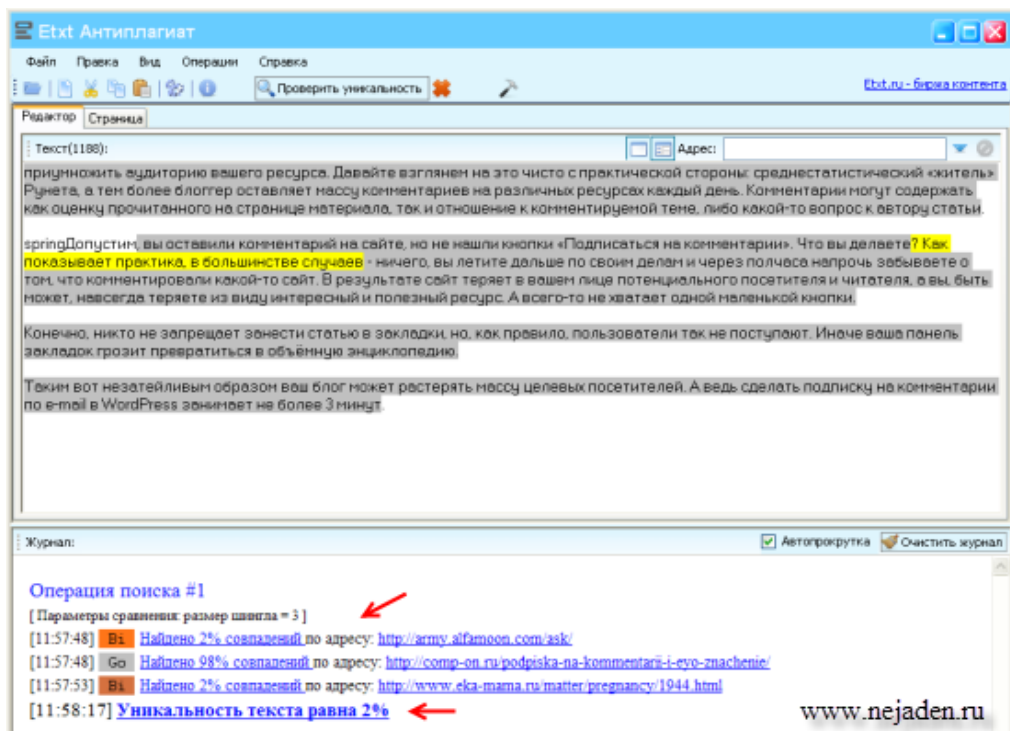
Etxt Антиплагиат

Файл Правка Вид Операции Справка

Проверить уникальность

Etxt.ru - биржа контента

Редактор Страница

Текст(1188):

Адрес:

приумножить аудиторию вашего ресурса. Давайте взглянем на это чисто с практической стороны: среднестатистический «житель» Рунета, а тем более блоггер оставляет массу комментариев на различных ресурсах каждый день. Комментарии могут содержать как оценку прочитанного на странице материала, так и отношение к комментируемой теме, либо какой-то вопрос к автору статьи.

springДопустим, вы оставили комментарий на сайте, но не нашли кнопки «Подписаться на комментарии». Что вы делаете? Как показывает практика, в большинстве случаев - ничего, вы летите дальше по своим делам и через полчаса напрочь забываете о том, что комментировали какой-то сайт. В результате сайт теряет в вашем лице потенциального посетителя и читателя, а вы, быть может, навсегда теряете из виду интересный и полезный ресурс. А всего-то не хватает одной маленькой кнопки.

Конечно, никто не запрещает занести статью в закладки, но, как правило, пользователи так не поступают. Иначе ваша панель закладок грозит превратиться в объёмную энциклопедию.

Таким вот незатейливым образом ваш блог может растерять массу целевых посетителей. А ведь сделать подписку на комментарии по e-mail в WordPress занимает не более 3 минут.

Журнал:

Автопрокрутка Очистить журнал

Операция поиска #1

[ Параметры сравнения: размер шингла = 3 ]

[11:57:48] Bi Найдено 2% совпадений по адресу: http://army.alfamoon.com/ask/

[11:57:48] Go Найдено 98% совпадений по адресу: http://comp-on.ru/podpiska-na-kommentarii-i-eyo-znachenie/

[11:57:53] Bi Найдено 2% совпадений по адресу: http://www.eka-mama.ru/matter/pregnancy/1944.html

[11:58:17] Уникальность текста равна 2%

www.nejaden.ru